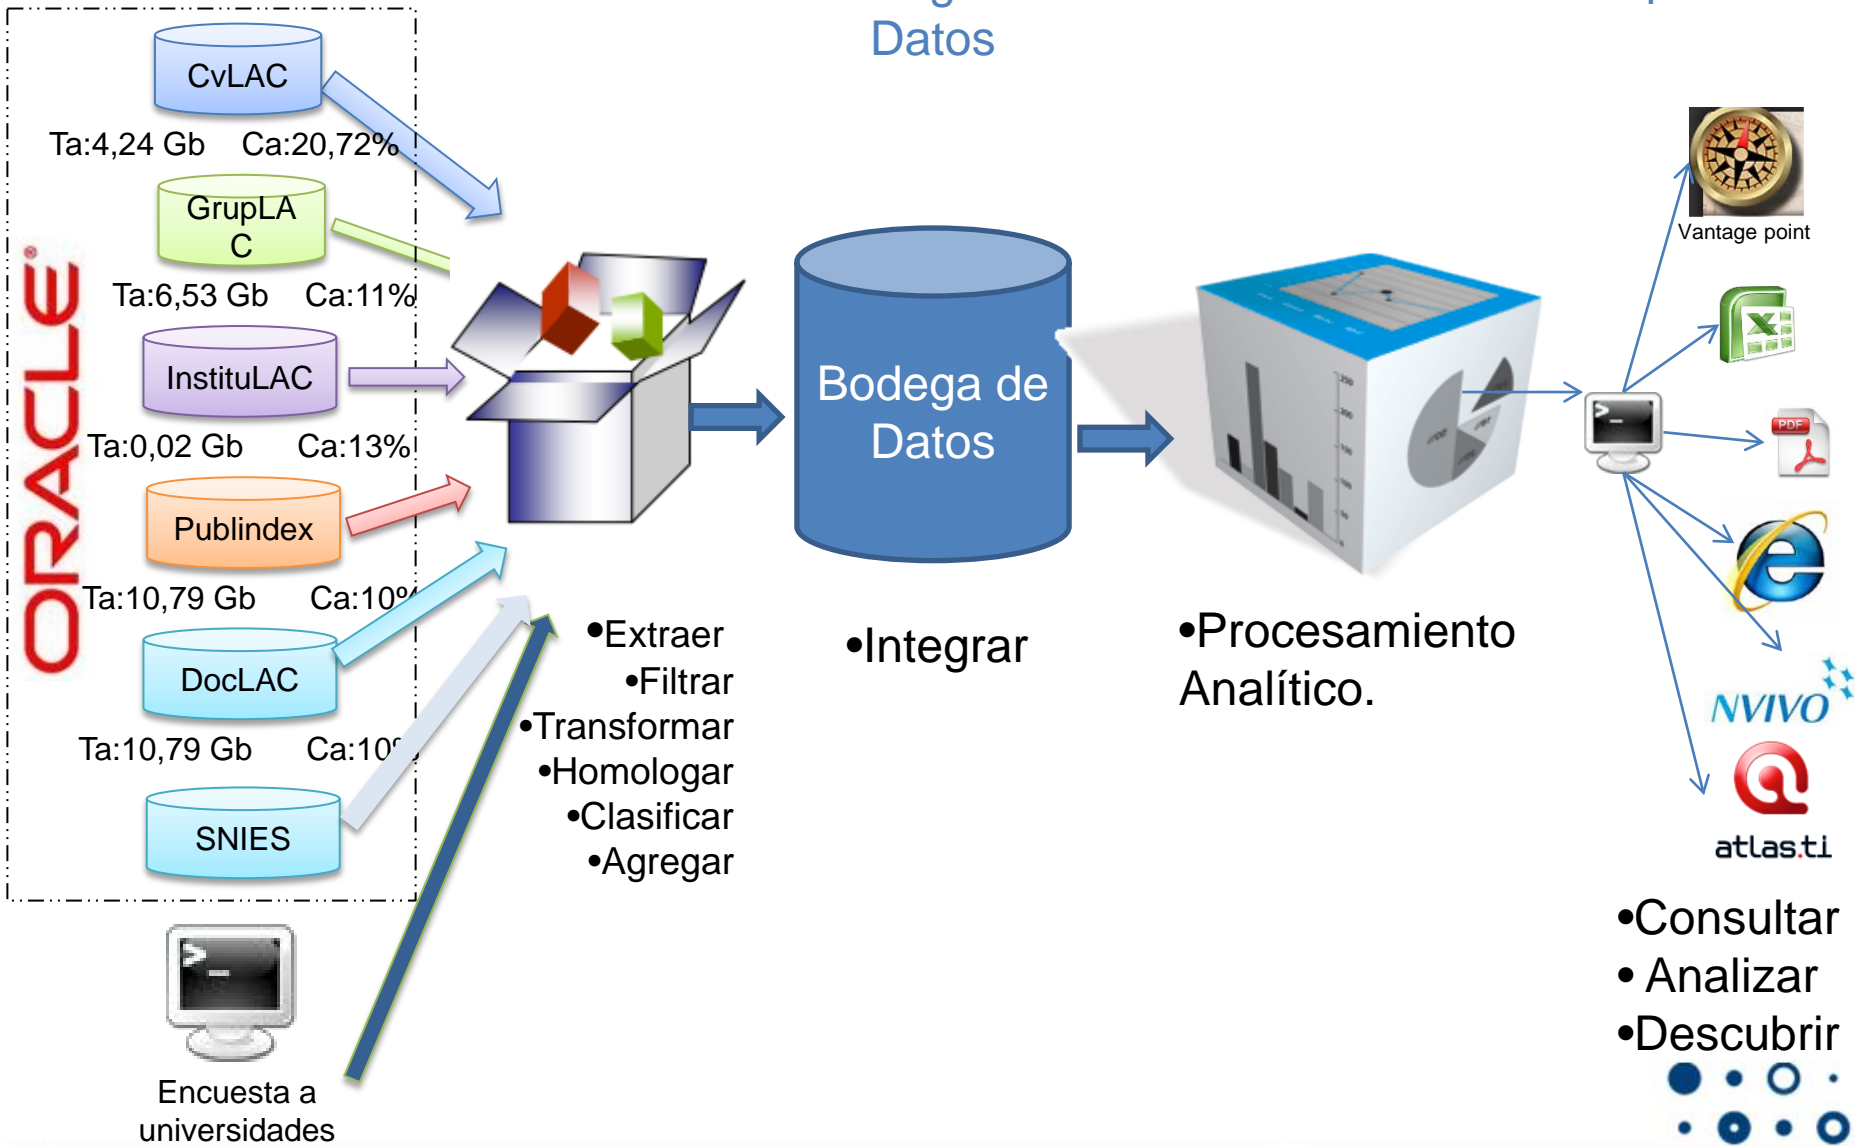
Datos

CvLAC
Ta:4,24 Gb Ca:20,72%
GrupLAC
Ta:6,53 Gb Ca:11%
InstituLAC
Ta:0,02 Gb Ca:13%
Publindex
Ta:10,79 Gb Ca:10%
DocLAC
Ta:10,79 Gb Ca:10
SNIES

ORACLE

Encuesta a universidades

•Extraer
•Filtrar
•Transformar
•Homologar
•Clasificar
•Agregar

Bodega de Datos

•Integrar

•Procesamiento Analítico.

Vantage point

PDF

NVIVO

atlas.ti

•Consultar
• Analizar
•Descubrir